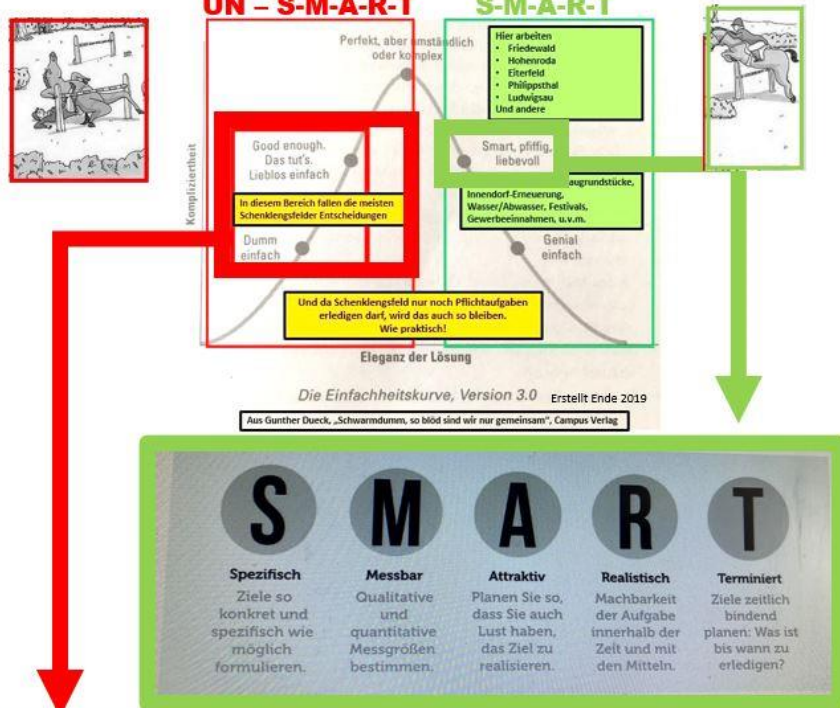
UN – S-M-A-R-T

S-M-A-R-T

Perfekt, aber umständlich oder komplex

Hier arbeiten
• Friedewald
• Hohenroda
• Eiterfeld
• Philippsthal
• Ludwigsau
Und andere

Good enough. Das tut's. Lieblos einfach

Smart, pfiffig, liebevoll

Komplziertheit

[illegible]augrundstücke, Innendorf-Erneuerung, Wasser/Abwasser, Festivals, Gewerbeeinnahmen, u.v.m.

In diesem Bereich fallen die meisten Schenklengsfelder Entscheidungen

Dumm einfach

Genial einfach

Und da Schenklengsfeld nur noch Pflichtaufgaben erledigen darf, wird das auch so bleiben. Wie praktisch!

Eleganz der Lösung

Die Einfachheitskurve, Version 3.0

Erstellt Ende 2019

Aus Gunther Dueck, „Schwarmdumm, so blöd sind wir nur gemeinsam", Campus Verlag

S M A R T

Spezifisch
Ziele so konkret und spezifisch wie möglich formulieren.

Messbar
Qualitative und quantitative Messgrößen bestimmen.

Attraktiv
Planen Sie so, dass Sie auch Lust haben, das Ziel zu realisieren.

Realistisch
Machbarkeit der Aufgabe innerhalb der Zeit und mit den Mitteln.

Terminiert
Ziele zeitlich bindend planen: Was ist bis wann zu erledigen?